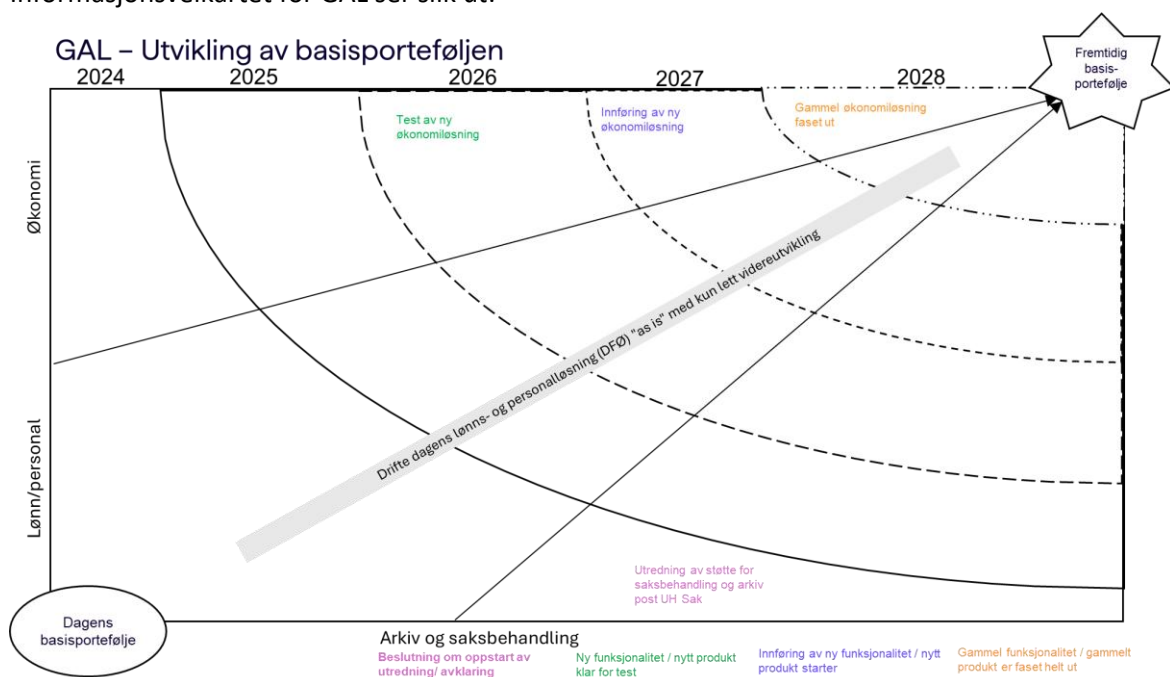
Informasjonsveikartet for GAL ser slik ut:

GAL – Utvikling av basisporteføljen

2024 2025 2026 2027 2028

Fremtidig basisportefølje

Test av ny økonomiløsning

Innføring av ny økonomiløsning

Gammel økonomiløsning faset ut

Økonomi

Drifte dagens lønns- og personalløsning (DFØ) "as is" med kun lett videreutvikling

Lønn/personal

Utredning av støtte for saksbehandling og arkiv post UH Sak

Dagens basisportefølje

Arkiv og saksbehandling

Beslutning om oppstart av utredning/ avklaring

Ny funksjonalitet / nytt produkt klar for test

Innføring av ny funksjonalitet / nytt produkt starter

Gammel funksjonalitet / gammelt produkt er faset helt ut